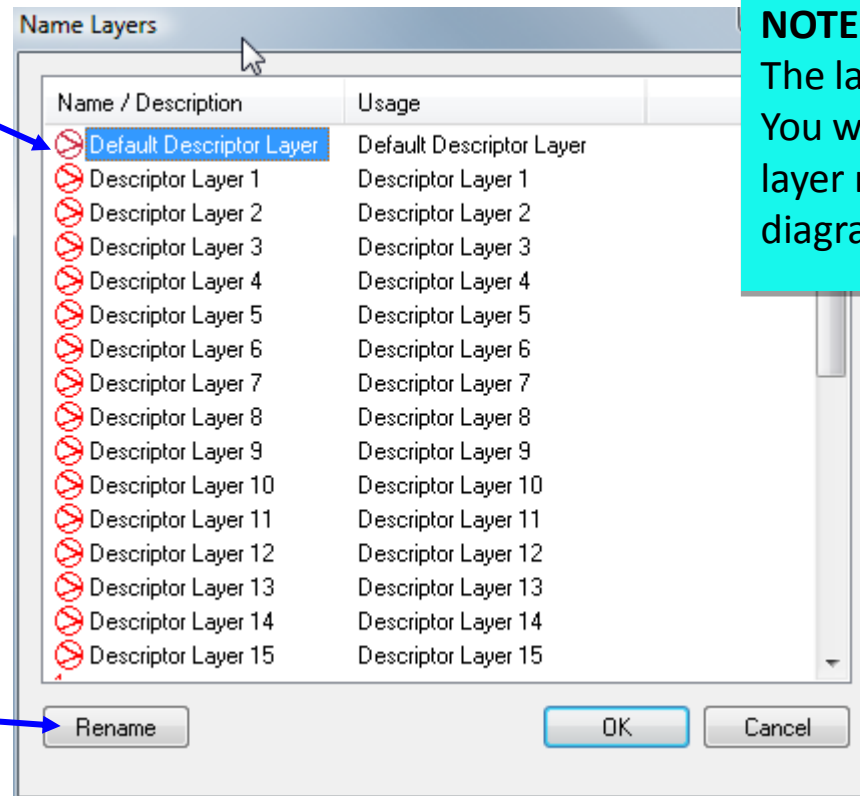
Name Layers

| Name / Description | Usage |
|---|---|
| Default Descriptor Layer | Default Descriptor Layer |
| Descriptor Layer 1 | Descriptor Layer 1 |
| Descriptor Layer 2 | Descriptor Layer 2 |
| Descriptor Layer 3 | Descriptor Layer 3 |
| Descriptor Layer 4 | Descriptor Layer 4 |
| Descriptor Layer 5 | Descriptor Layer 5 |
| Descriptor Layer 6 | Descriptor Layer 6 |
| Descriptor Layer 7 | Descriptor Layer 7 |
| Descriptor Layer 8 | Descriptor Layer 8 |
| Descriptor Layer 9 | Descriptor Layer 9 |
| Descriptor Layer 10 | Descriptor Layer 10 |
| Descriptor Layer 11 | Descriptor Layer 11 |
| Descriptor Layer 12 | Descriptor Layer 12 |
| Descriptor Layer 13 | Descriptor Layer 13 |
| Descriptor Layer 14 | Descriptor Layer 14 |
| Descriptor Layer 15 | Descriptor Layer 15 |

Rename

OK

Cancel

NOTE
The la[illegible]
You w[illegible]
layer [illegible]
diagra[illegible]